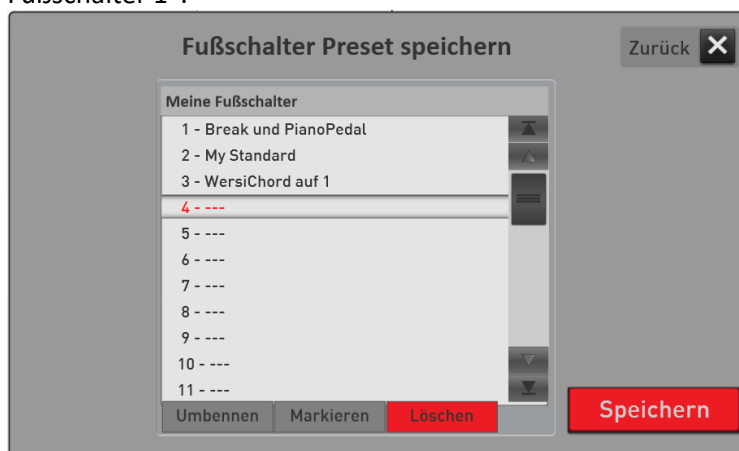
Fußschalter 1 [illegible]

Fußschalter Preset speichern

Zurück

Meine Fußschalter

1 - Break und PianoPedal
2 - My Standard
3 - WersiChord auf 1
4 - ---
5 - ---
6 - ---
7 - ---
8 - ---
9 - ---
10 - ---
11 - ---

Umbennen
Markieren
Löschen

Speichern